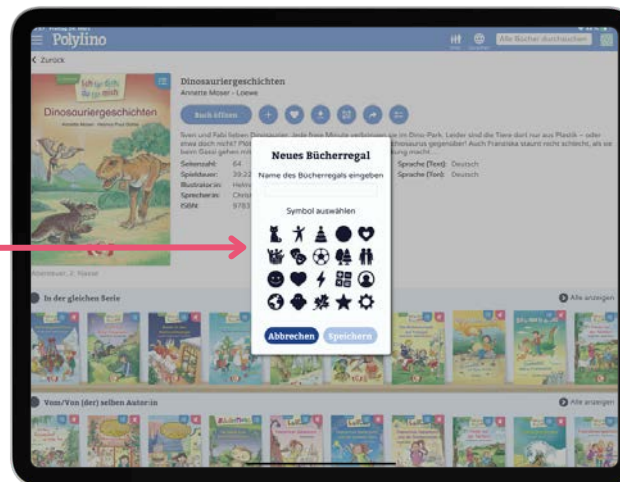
Polylino

Alle Bücher durchsuchen

< Zurück

Ich für dich, du für mich

Dinosauriergeschichten

Annette Moser · Helena Paul-Stahl

Dinosauriergeschichten

Annette Moser - Loewe

Buch öffnen

Sven und Fabi lieben Dinosaurier. Jede freie Minute verbringen sie im Dino-Park. Leider sind die Tiere dort nur aus Plastik – oder etwa doch nicht? Plöt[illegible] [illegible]hosaurus gegenüber! Auch Franziska staunt nicht schlecht, als sie beim Gassi gehen mi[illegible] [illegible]nung macht ...

Seitenzahl: 64
Spieldauer: 39:2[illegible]
Illustrator:in: Helen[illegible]
Sprecher:in: Chris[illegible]
ISBN: 9783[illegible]

Sprache (Text): Deutsch
Sprache (Ton): Deutsch

Abenteuer, 2. Klasse

Neues Bücherregal

Name des Bücherregals eingeben

Symbol auswählen

Abbrechen

Speichern

In der gleichen Serie

Alle anzeigen

Vom/Von (der) selben Autor:in

Alle anzeigen